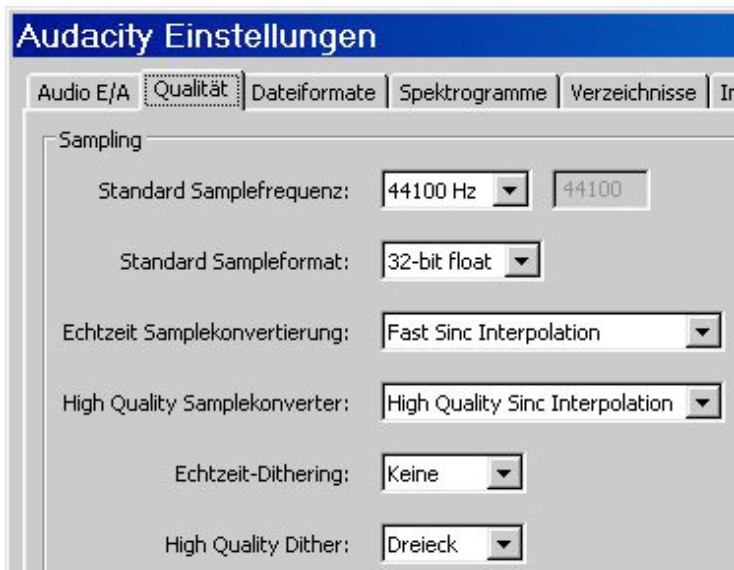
Audacity Einstellungen

Audio E/A | Qualität | Dateiformate | Spektrogramme | Verzeichnisse | I

Sampling

Standard Samplefrequenz: 44100 Hz 44100

Standard Sampleformat: 32-bit float

Echtzeit Samplekonvertierung: Fast Sinc Interpolation

High Quality Samplekonverter: High Quality Sinc Interpolation

Echtzeit-Dithering: Keine

High Quality Dither: Dreieck